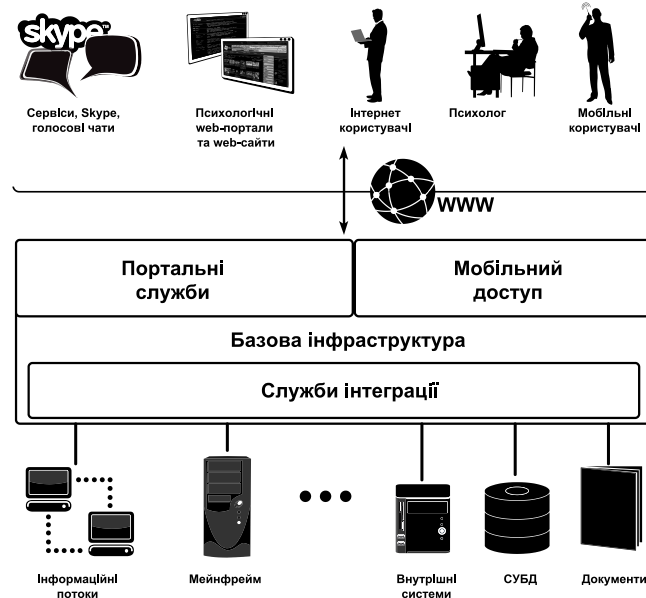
skype

Сервіси, Skype, голосові чати

Психологічні web-портали та web-сайти

Інтернет користувачі

Психолог

Мобільні користувачі

WWW

Портальні служби

Мобільний доступ

Базова інфраструктура

Служби інтеграції

Інформаційні потоки

Мейнфрейм

Внутрішні системи

СУБД

Документи